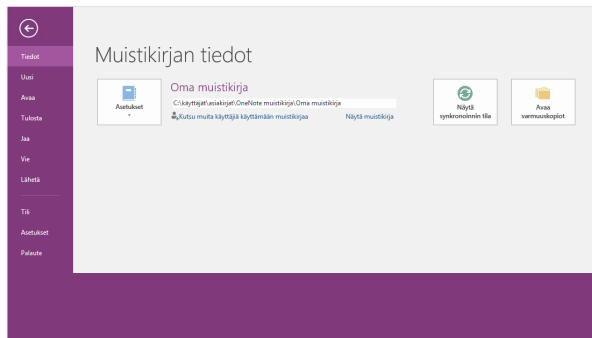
Tiedot
Uusi
Avaa
Tulosta
Jaa
Vie
Lähetä
Tili
Asetukset
Palaute

Muistikirjan tiedot

Asetukset

Oma muistikirja
C:\käyttäjät\asiakirjat\OneNote muistikirjat\Oma muistikirja
Kutsu muita käyttäjiä käyttämään muistikirjaa
Näytä muistikirja

Näytä synkronoinnin tila

Avaa varmuuskopiot